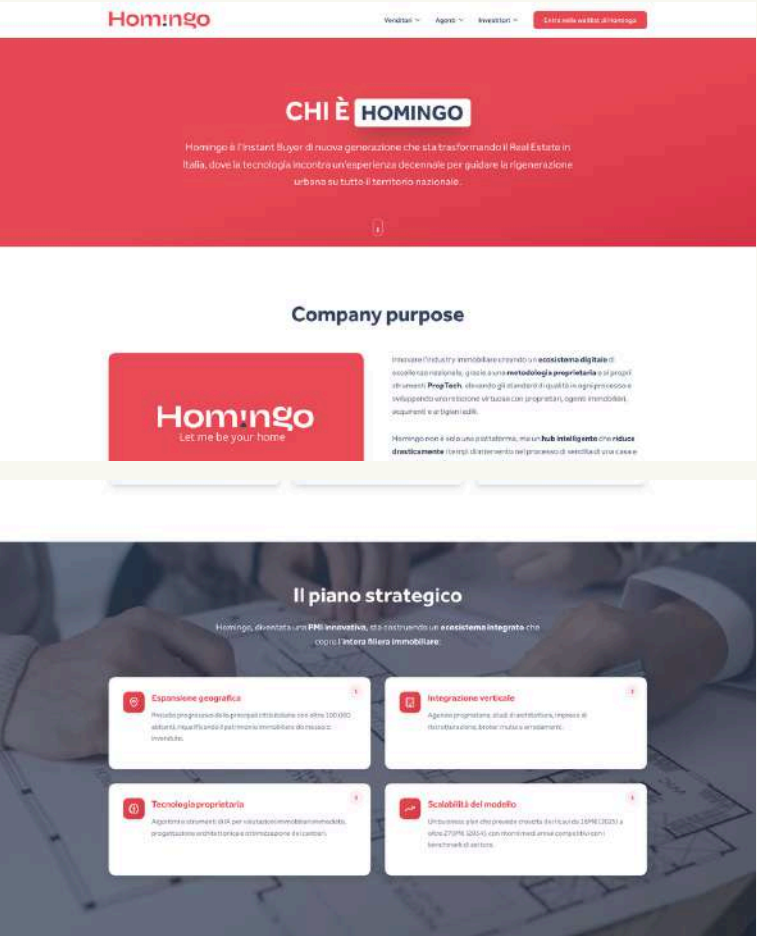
Homingo

Venditori Agenti Investitori Entra nella waitlist di Homingo

CHI È HOMINGO

Homingo è l'Instant Buyer di nuova generazione che sta trasformando il Real Estate in Italia, dove la tecnologia incontra un'esperienza decennale per guidare la rigenerazione urbana su tutto il territorio nazionale.

Company purpose

Homingo
Let me be your home

Innovare l'industry immobiliare creando un **ecosistema digitale** di eccellenza nazionale, grazie a una **metodologia proprietaria** e ai propri strumenti **PropTech**, elevando gli standard di qualità in ogni processo e sviluppando una relazione virtuosa con proprietari, agenti immobiliari, acquirenti e artigiani edili.

Homingo non è solo una piattaforma, ma un **hub intelligente** che **riduce drasticamente** i tempi di intervento nel processo di vendita di una casa e

Il piano strategico

Homingo, diventata una **PMI innovativa**, sta costruendo un **ecosistema integrato** che copre l'**intera filiera immobiliare**:

Espansione geografica
Presidio progressivo delle principali città italiane con oltre 100.000 abitanti, riqualificando il patrimonio immobiliare dismesso o invenduto.

Integrazione verticale
Agenzie progettazione, studi di architettura, imprese di ristrutturazione, broker mutui e arredamenti.

Tecnologia proprietaria
Algoritmi e strumenti di IA per valutazioni immobiliari immediate, progettazione architettonica e ottimizzazione dei cantieri.

Scalabilità del modello
Un business plan che prevede crescita dei ricavi da 16M€ (2025) a oltre 275M€ (2034) con marginalità annui competitivi con i benchmark di settore.